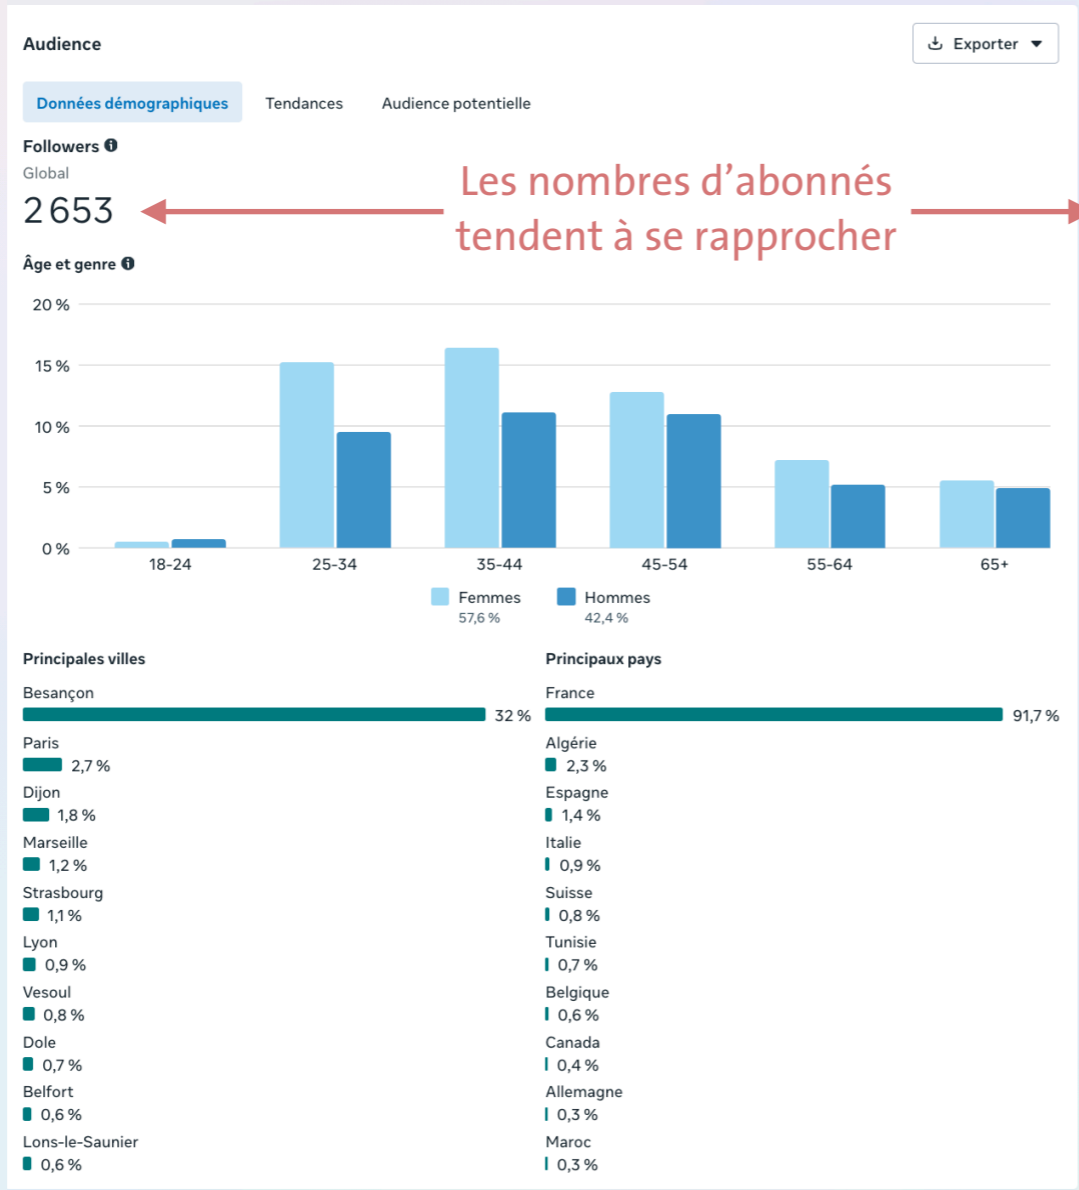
Audience

Exporter

Données démographiques Tendances Audience potentielle

Followers

Global

2 653

Les nombres d'abonnés tendent à se rapprocher

Âge et genre

20 %
15 %
10 %
5 %
0 %

18-24 25-34 35-44 45-54 55-64 65+

Femmes 57,6 %
Hommes 42,4 %

Principales villes

Besançon 32 %
Paris 2,7 %
Dijon 1,8 %
Marseille 1,2 %
Strasbourg 1,1 %
Lyon 0,9 %
Vesoul 0,8 %
Dole 0,7 %
Belfort 0,6 %
Lons-le-Saunier 0,6 %

Principaux pays

France 91,7 %
Algérie 2,3 %
Espagne 1,4 %
Italie 0,9 %
Suisse 0,8 %
Tunisie 0,7 %
Belgique 0,6 %
Canada 0,4 %
Allemagne 0,3 %
Maroc 0,3 %